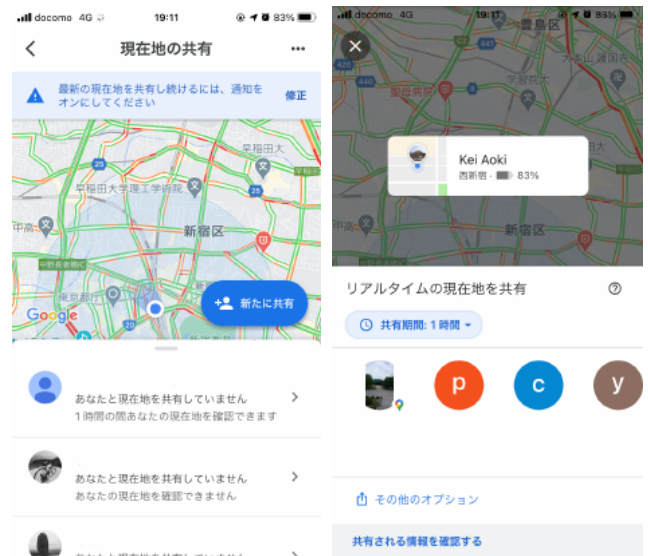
docomo 4G 19:11 83%

現在地の共有

最新の現在地を共有し続けるには、通知をオンにしてください 修正

早稲田大

早稲田大学理工学術院

新宿区

中高

東京都庁

Google

新たに共有

あなたと現在地を共有していません
1 時間の間あなたの現在地を確認できます

あなたと現在地を共有していません
あなたの現在地を確認できません

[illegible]

docomo 4G 19:11 83%

豊島区

Kei Aoki
西新宿 · 83%

新宿区

リアルタイムの現在地を共有

共有期間: 1 時間

p c y

その他のオプション

共有される情報を確認する